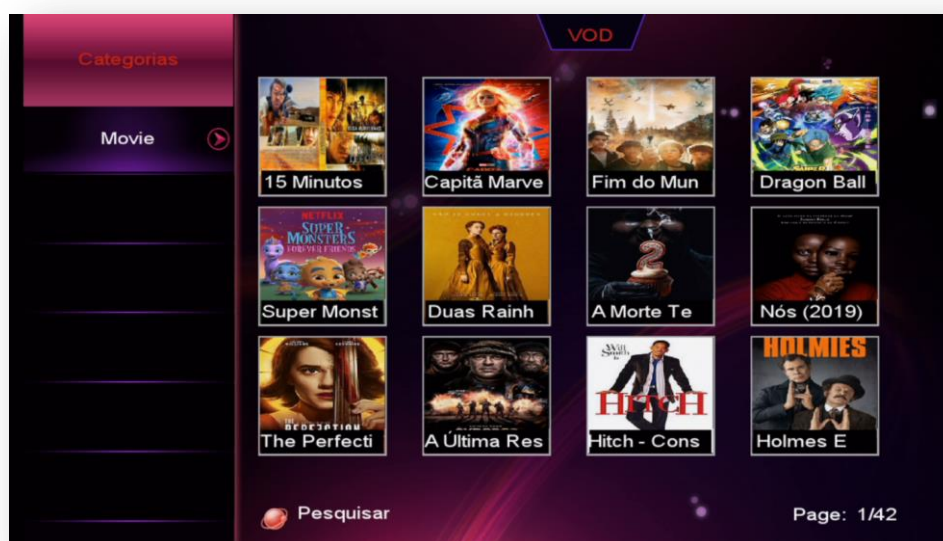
VOD

Categorias

Movie

15 Minutos

Capitã Marve

Fim do Mun

Dragon Ball

NETFLIX
SUPER MONSTERS

Super Monst

Duas Rainh

A Morte Te

Nós (2019)

The Perfecti

A Última Res

HITCH

Hitch - Cons

HOLMES

Holmes E

Pesquisar

Page: 1/42